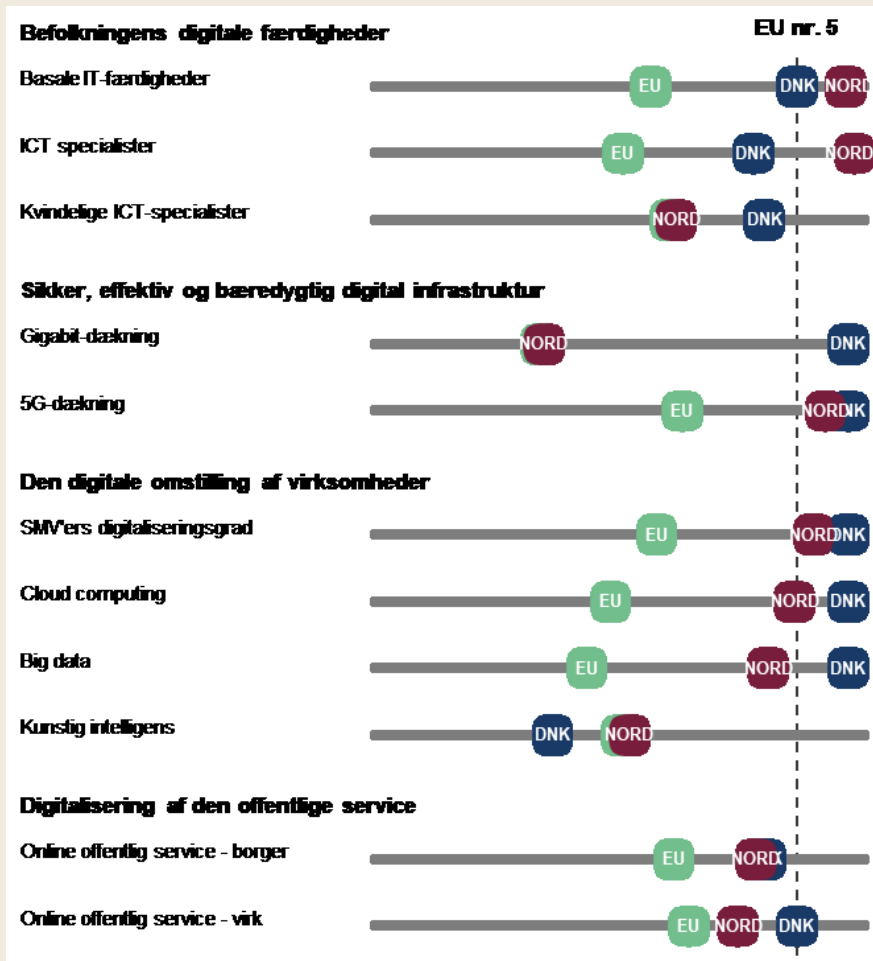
Befolkningens digitale færdigheder

EU nr. 5

Basale IT-færdigheder EU DNK NORD

ICT specialister EU DNK NORD

Kvindelige ICT-specialister NORD DNK

Sikker, effektiv og bæredygtig digital infrastruktur

Gigabit-dækning NORD DNK

5G-dækning EU NORD DNK

Den digitale omstilling af virksomheder

SMV'ers digitaliseringsgrad EU NORD DNK

Cloud computing EU NORD DNK

Big data EU NORD DNK

Kunstig intelligens DNK NORD

Digitalisering af den offentlige service

Online offentlig service - borger EU NORD

Online offentlig service - virk EU NORD DNK